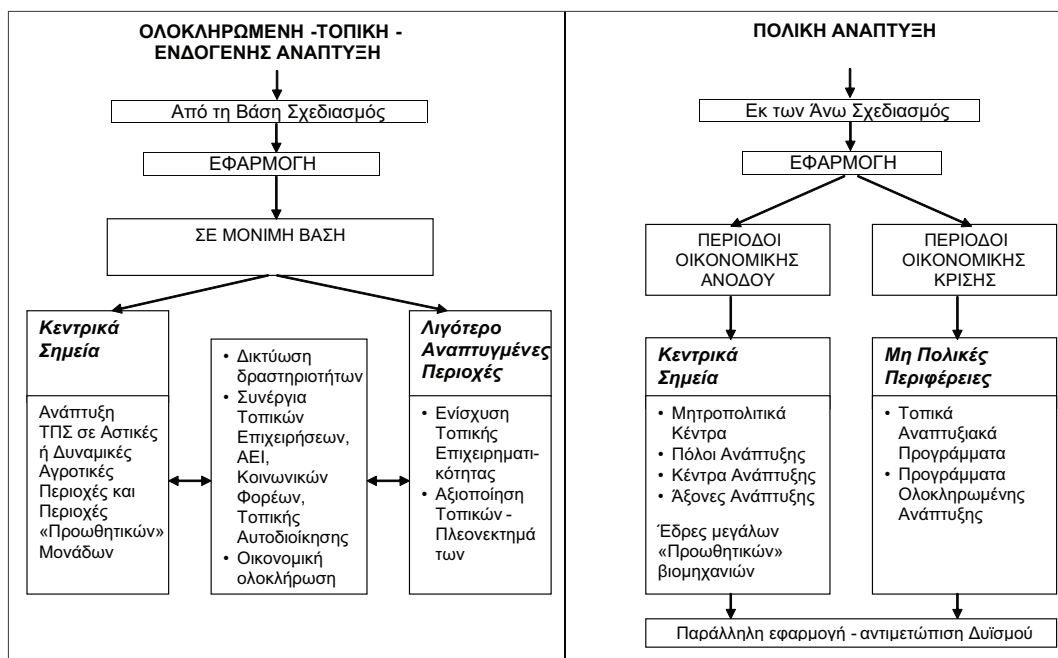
ΟΛΟΚΛΗΡΩΜΕΝΗ -ΤΟΠΙΚΗ - ΕΝΔΟΓΕΝΗΣ ΑΝΑΠΤΥΞΗ

Από τη Βάση Σχεδιασμός

ΕΦΑΡΜΟΓΗ

ΣΕ ΜΟΝΙΜΗ ΒΑΣΗ

Κεντρικά Σημεία

Ανάπτυξη ΤΠΣ σε Αστικές ή Δυναμικές Αγροτικές Περιοχές και Περιοχές «Προωθητικών» Μονάδων

• Δικτύωση δραστηριοτήτων
• Συνέργια Τοπικών Επιχειρήσεων, ΑΕΙ, Κοινωνικών Φορέων, Τοπικής Αυτοδιοίκησης
• Οικονομική ολοκλήρωση

Λιγότερο Αναπτυγμένες Περιοχές

• Ενίσχυση Τοπικής Επιχειρηματικότητας
• Αξιοποίηση Τοπικών - Πλεονεκτημάτων

ΠΟΛΙΚΗ ΑΝΑΠΤΥΞΗ

Εκ των Άνω Σχεδιασμός

ΕΦΑΡΜΟΓΗ

ΠΕΡΙΟΔΟΙ ΟΙΚΟΝΟΜΙΚΗΣ ΑΝΟΔΟΥ

ΠΕΡΙΟΔΟΙ ΟΙΚΟΝΟΜΙΚΗΣ ΚΡΙΣΗΣ

Κεντρικά Σημεία

• Μητροπολιτικά Κέντρα
• Πόλοι Ανάπτυξης
• Κέντρα Ανάπτυξης
• Άξονες Ανάπτυξης

Έδρες μεγάλων «Προωθητικών» βιομηχανιών

Μη Πολικές Περιφέρειες

• Τοπικά Αναπτυξιακά Προγράμματα
• Προγράμματα Ολοκληρωμένης Ανάπτυξης

Παράλληλη εφαρμογή - αντιμετώπιση Δυϊσμού